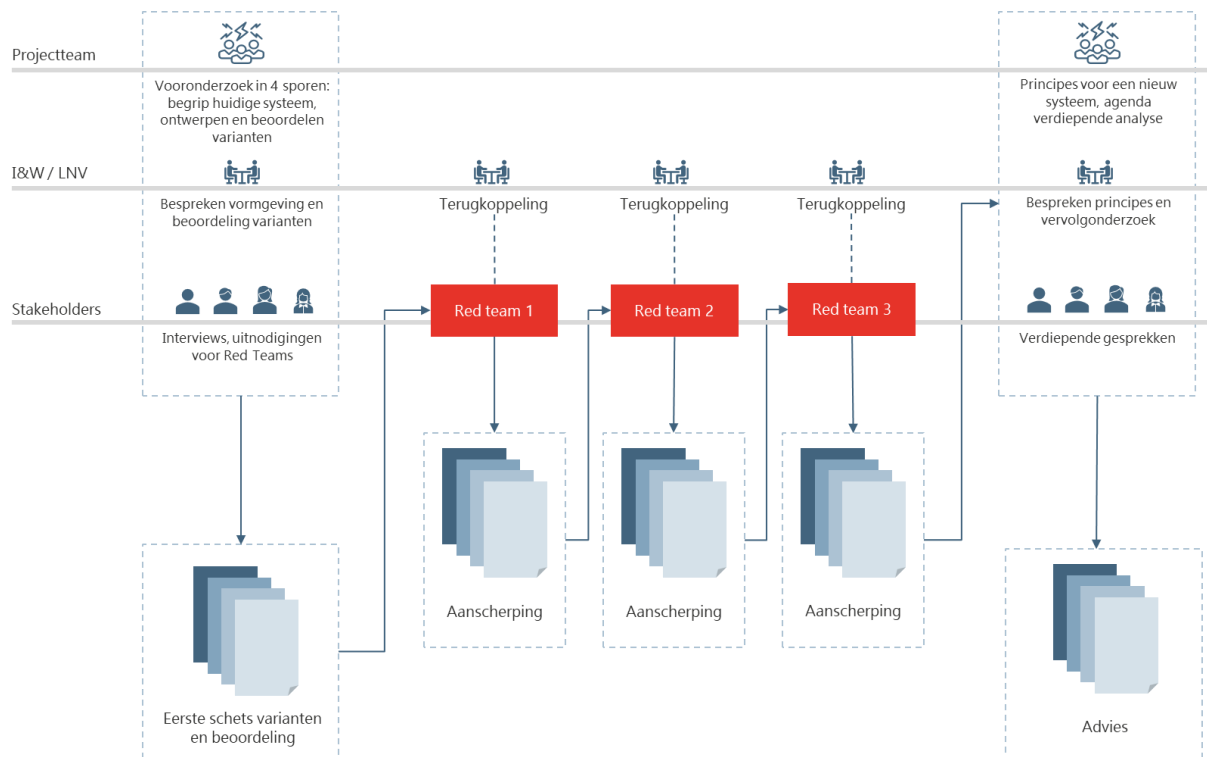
Projectteam

Vooronderzoek in 4 sporen: begrip huidige systeem, ontwerpen en beoordelen varianten

Principes voor een nieuw systeem, agenda verdiepende analyse

I&W / LNV

Bespreken vormgeving en beoordeling varianten

Terugkoppeling

Terugkoppeling

Terugkoppeling

Bespreken principes en vervolgonderzoek

Stakeholders

Red team 1

Red team 2

Red team 3

Interviews, uitnodigingen voor Red Teams

Verdiepende gesprekken

Aanscherping

Aanscherping

Aanscherping

Eerste schets varianten en beoordeling

Advies